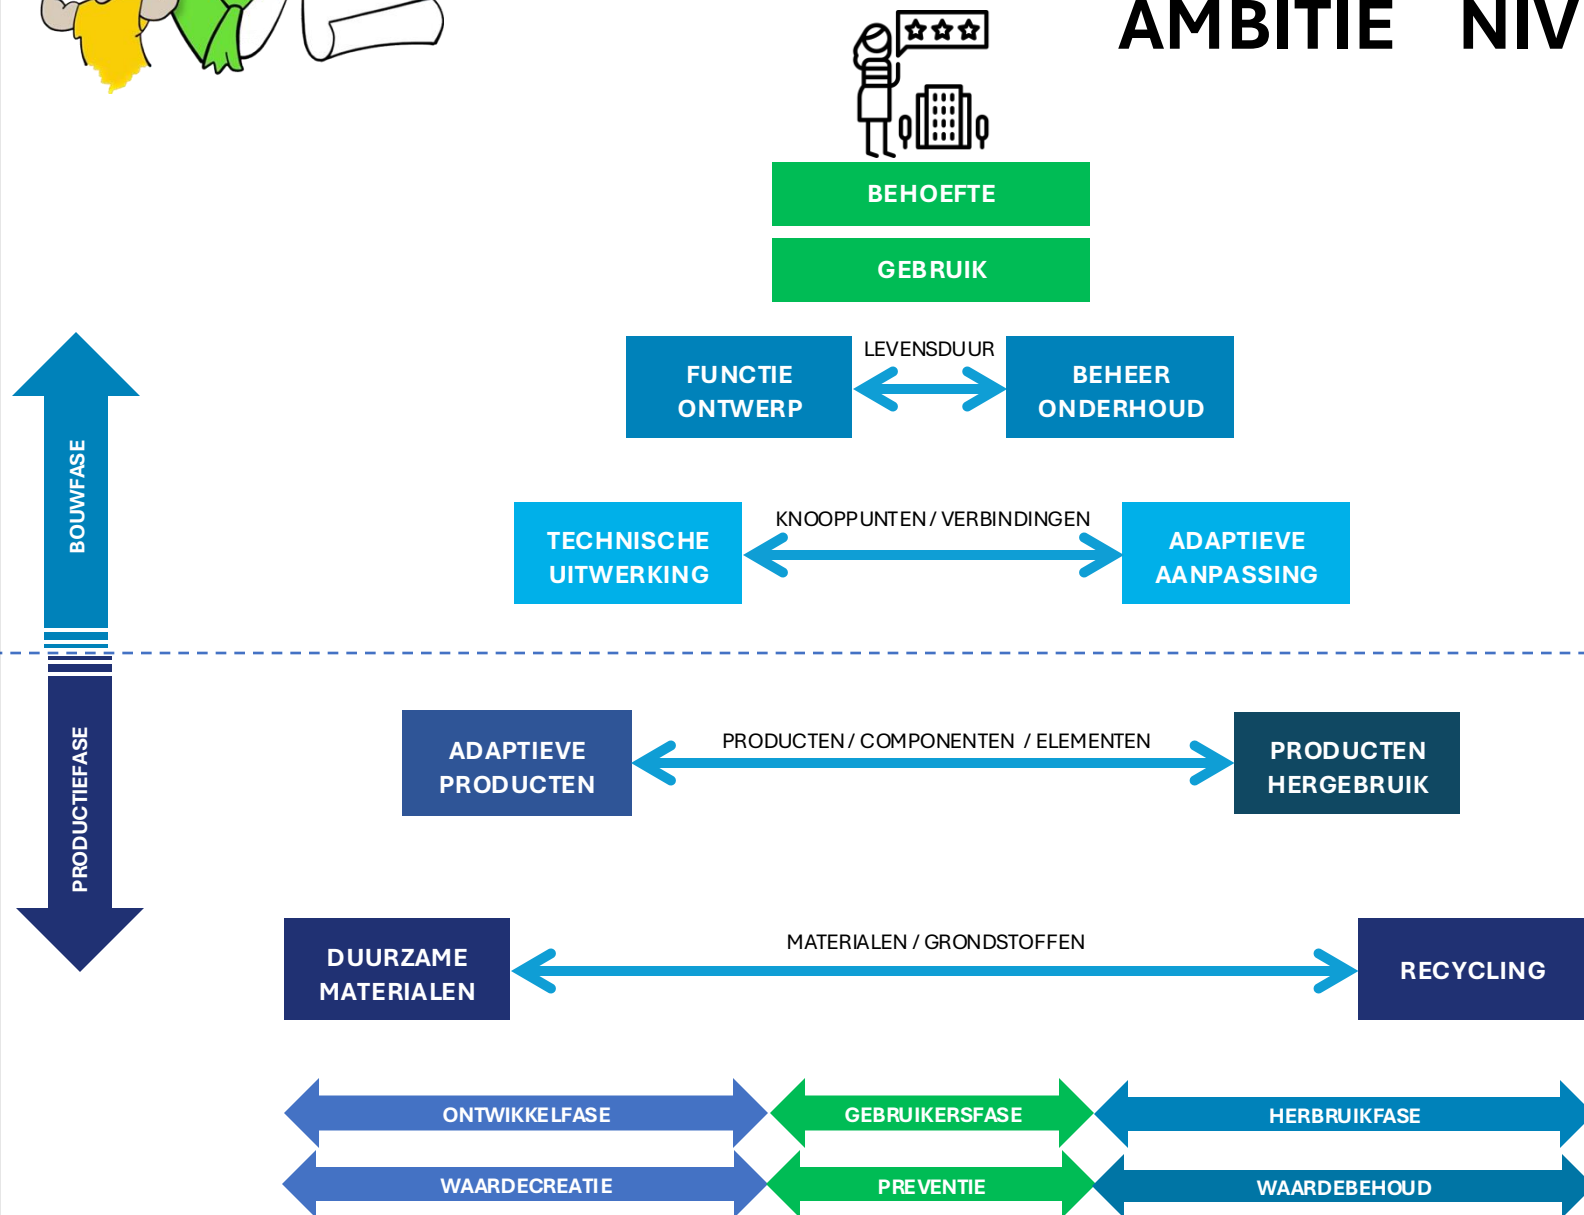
AMBITIE NIV

BEHOEFTE

GEBRUIK

FUNCTIE ONTWERP

LEVENSDUUR

BEHEER ONDERHOUD

BOUWFASE

TECHNISCHE UITWERKING

KNOOPPUNTEN / VERBINDINGEN

ADAPTIEVE AANPASSING

PRODUCTIEFASE

ADAPTIEVE PRODUCTEN

PRODUCTEN / COMPONENTEN / ELEMENTEN

PRODUCTEN HERGEBRUIK

DUURZAME MATERIALEN

MATERIALEN / GRONDSTOFFEN

RECYCLING

ONTWIKKELFASE

GEBRUIKERSFASE

HERBRUIKFASE

WAARDECREATIE

PREVENTIE

WAARDEBEHOUD